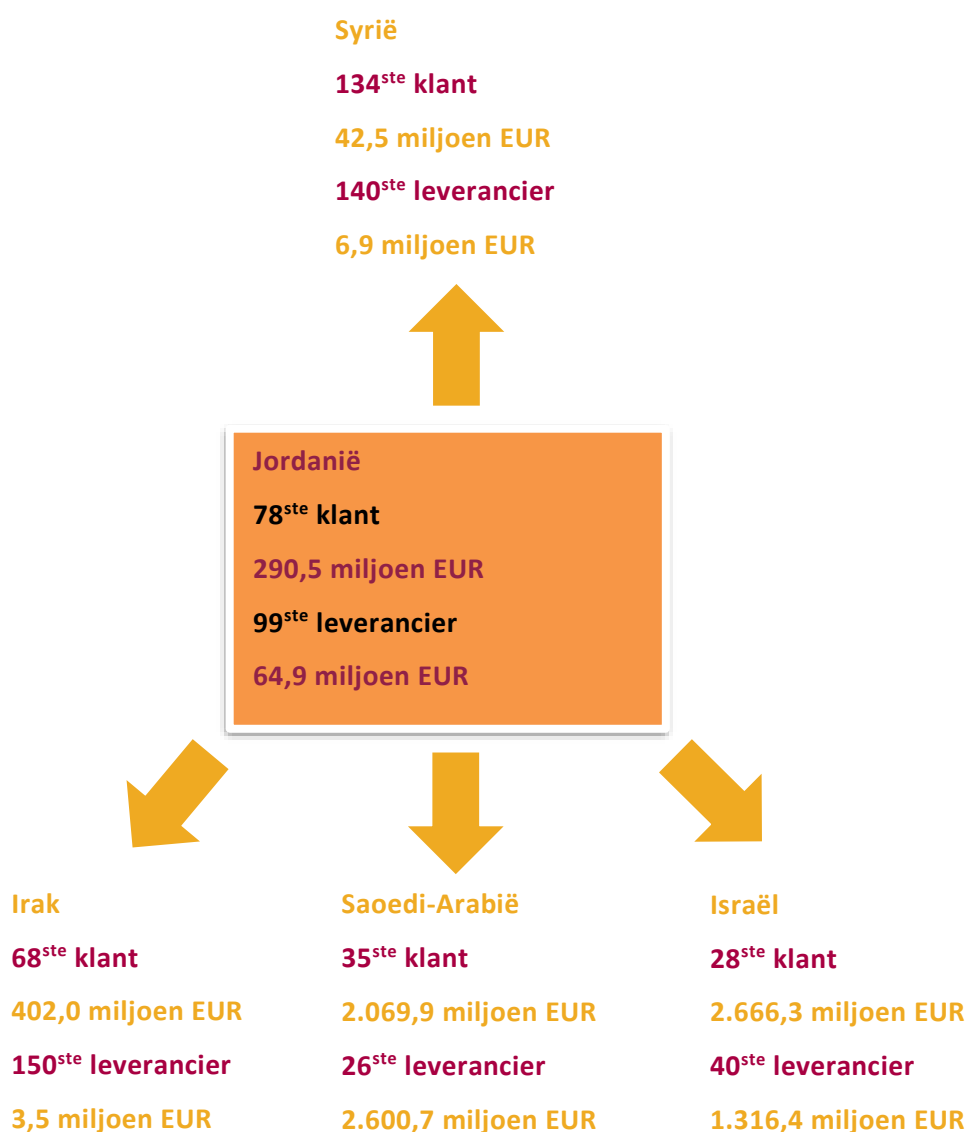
Syrië

134$^{ste}$ klant

42,5 miljoen EUR

140$^{ste}$ leverancier

6,9 miljoen EUR

Jordanië

78$^{ste}$ klant

290,5 miljoen EUR

99$^{ste}$ leverancier

64,9 miljoen EUR

Irak

68$^{ste}$ klant

402,0 miljoen EUR

150$^{ste}$ leverancier

3,5 miljoen EUR

Saoedi-Arabië

35$^{ste}$ klant

2.069,9 miljoen EUR

26$^{ste}$ leverancier

2.600,7 miljoen EUR

Israël

28$^{ste}$ klant

2.666,3 miljoen EUR

40$^{ste}$ leverancier

1.316,4 miljoen EUR